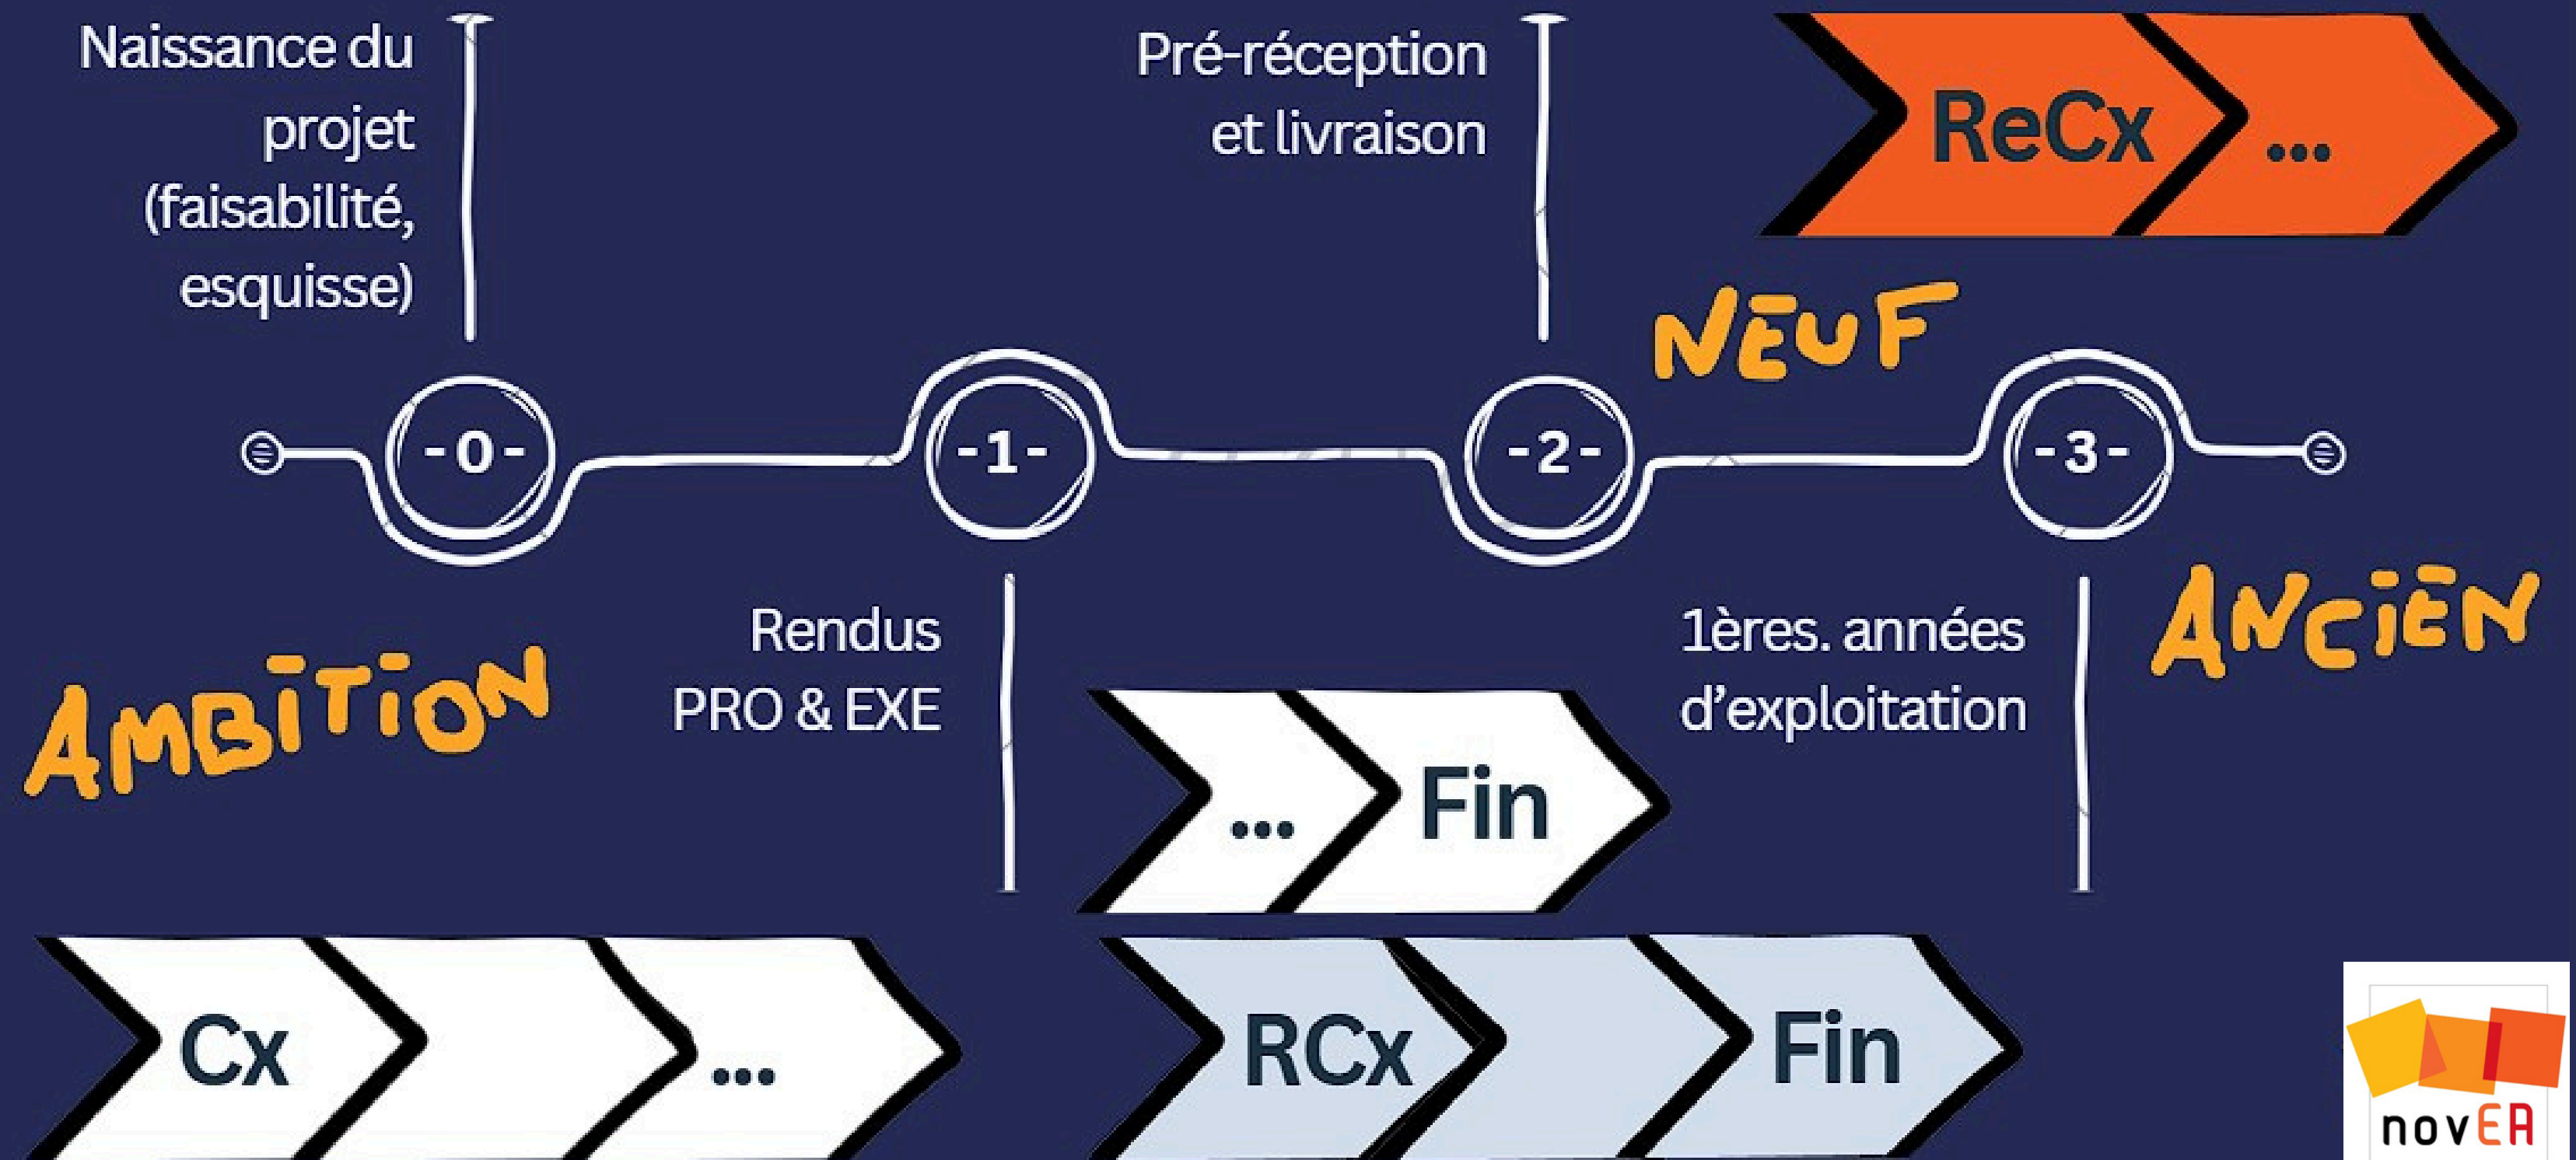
Naissance du projet (faisabilité, esquisse)

Pré-réception et livraison

ReCx

...

NEUF

-0-

-1-

-2-

-3-

Rendus PRO & EXE

1ères. années d'exploitation

ANCIEN

AMBITION

...

Fin

Cx

...

RCx

Fin

novEA